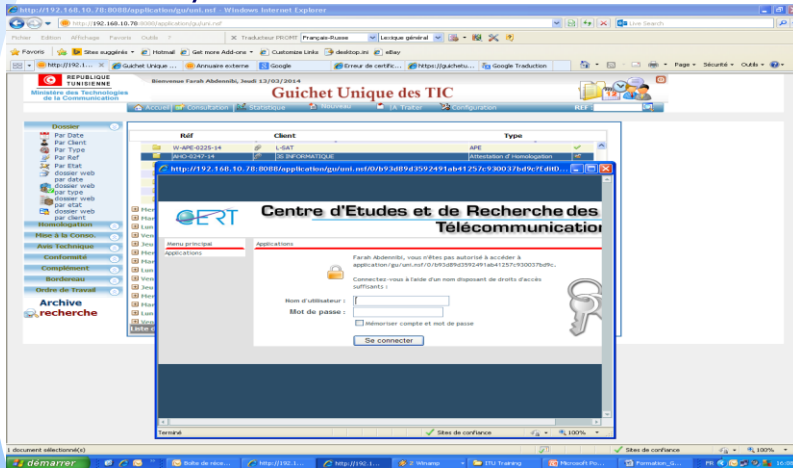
http://192.168.10.78:8088/application/gu/uni.nsf - Windows Internet Explorer

http://192.168.10.78:8088/application/gu/uni.nsf

Live Search

Fichier Edition Affichage Favoris Outils ?

Traducteur PROMT Français-Russe Lexique général

Favoris Sites suggérés Hotmail Get more Add-ons Customize Links desktop.ini eBay

http://192.1... Guichet Unique ... Annuaire externe Google Erreur de certific... https://guichetu... Google Traduction

Page Sécurité Outils

REPUBLIQUE TUNISIENNE
Ministère des Technologies de la Communication

Bienvenue Farah Abdennibi, Jeudi 13/03/2014

Guichet Unique des TIC

Accueil Consultation Statistique Nouveau A Traiter Configuration REF :

Dossier
Par Date
Par Client
Par Type
Par Ref
Par Etat
dossier web par date
dossier web par type
dossier web par etat
dossier web par client
Homologation
Mise à la Conso.
Avis Technique
Conformité
Complément
Bordereau
Ordre de Travail
Archive
recherche

| Réf | Client | Type |
|---|---|---|
| W-APE-0225-14 | L-SAT | APE |
| AHO-0247-14 | 3S INFORMATIQUE | Attestation d'Homologation |

Mer
Mar
Jeu
Ven
Jeu
Mer
Mar
Lun
Ven
Jeu
Mer
Mar
Lun
Ven
Liste d

http://192.168.10.78:8088/application/gu/uni.nsf/0/b93d89d3592491ab41257c930037bd9c?EditD...

CERT
Centre d'Etudes et de Recherche des Télécommunication

Menu principal
Applications

Applications

Farah Abdennibi, vous n'êtes pas autorisé à accéder à application/gu/uni.nsf/0/b93d89d3592491ab41257c930037bd9c.

Connectez-vous à l'aide d'un nom disposant de droits d'accès suffisants :

Nom d'utilisateur :
Mot de passe :
Mémoriser compte et mot de passe

Se connecter

Terminé Sites de confiance 100%

1 document sélectionné(s) Sites de confiance 100%

démarrer Boîte de récep... http://192.1... http://192.1... 2 Winamp ITU Training Microsoft Po... Formation_G... FR 10:0